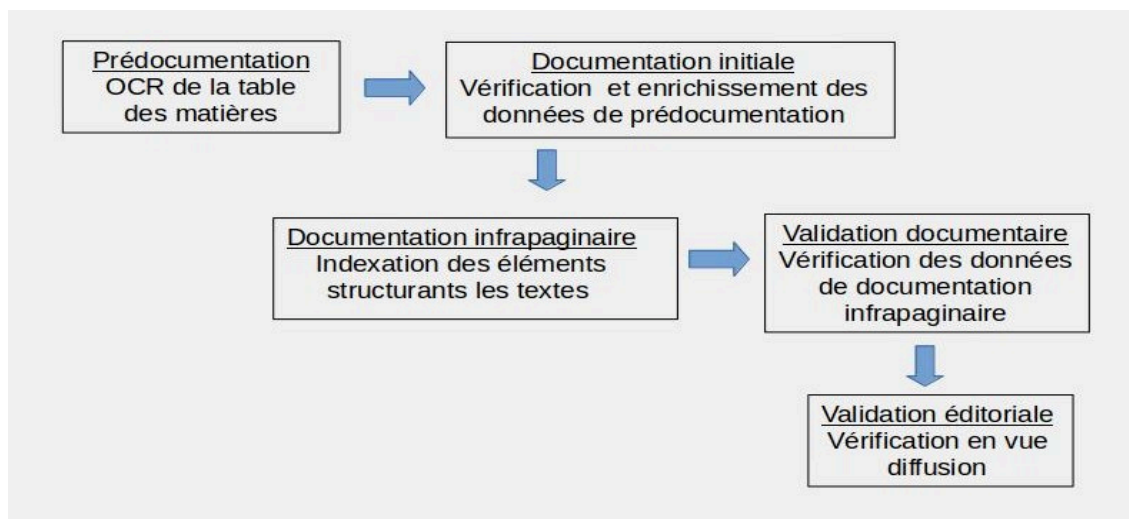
Prédocumentation
OCR de la table des matières

Documentation initiale
Vérification et enrichissement des données de prédocumentation

Documentation infrapaginaire
Indexation des éléments structurants les textes

Validation documentaire
Vérification des données de documentation infrapaginaire

Validation éditoriale
Vérification en vue diffusion